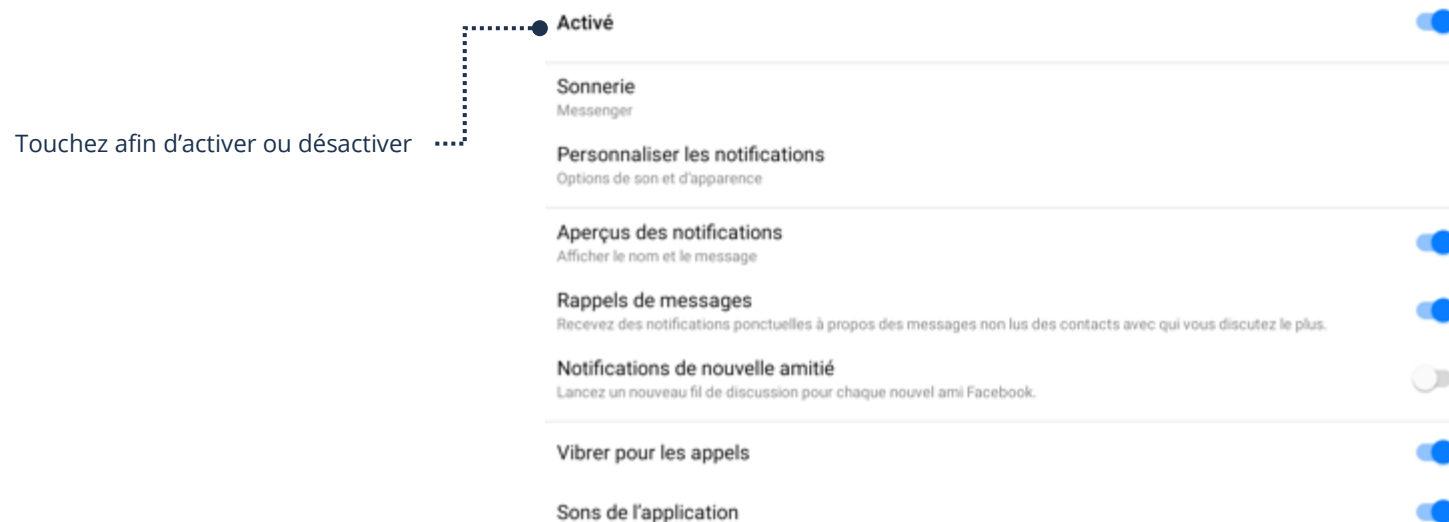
Touchez afin d’activer ou désactiver

Activé

Sonnerie
Messenger

Personnaliser les notifications
Options de son et d'apparence

Aperçus des notifications
Afficher le nom et le message

Rappels de messages
Recevez des notifications ponctuelles à propos des messages non lus des contacts avec qui vous discutez le plus.

Notifications de nouvelle amitié
Lancez un nouveau fil de discussion pour chaque nouvel ami Facebook.

Vibrer pour les appels

Sons de l'application